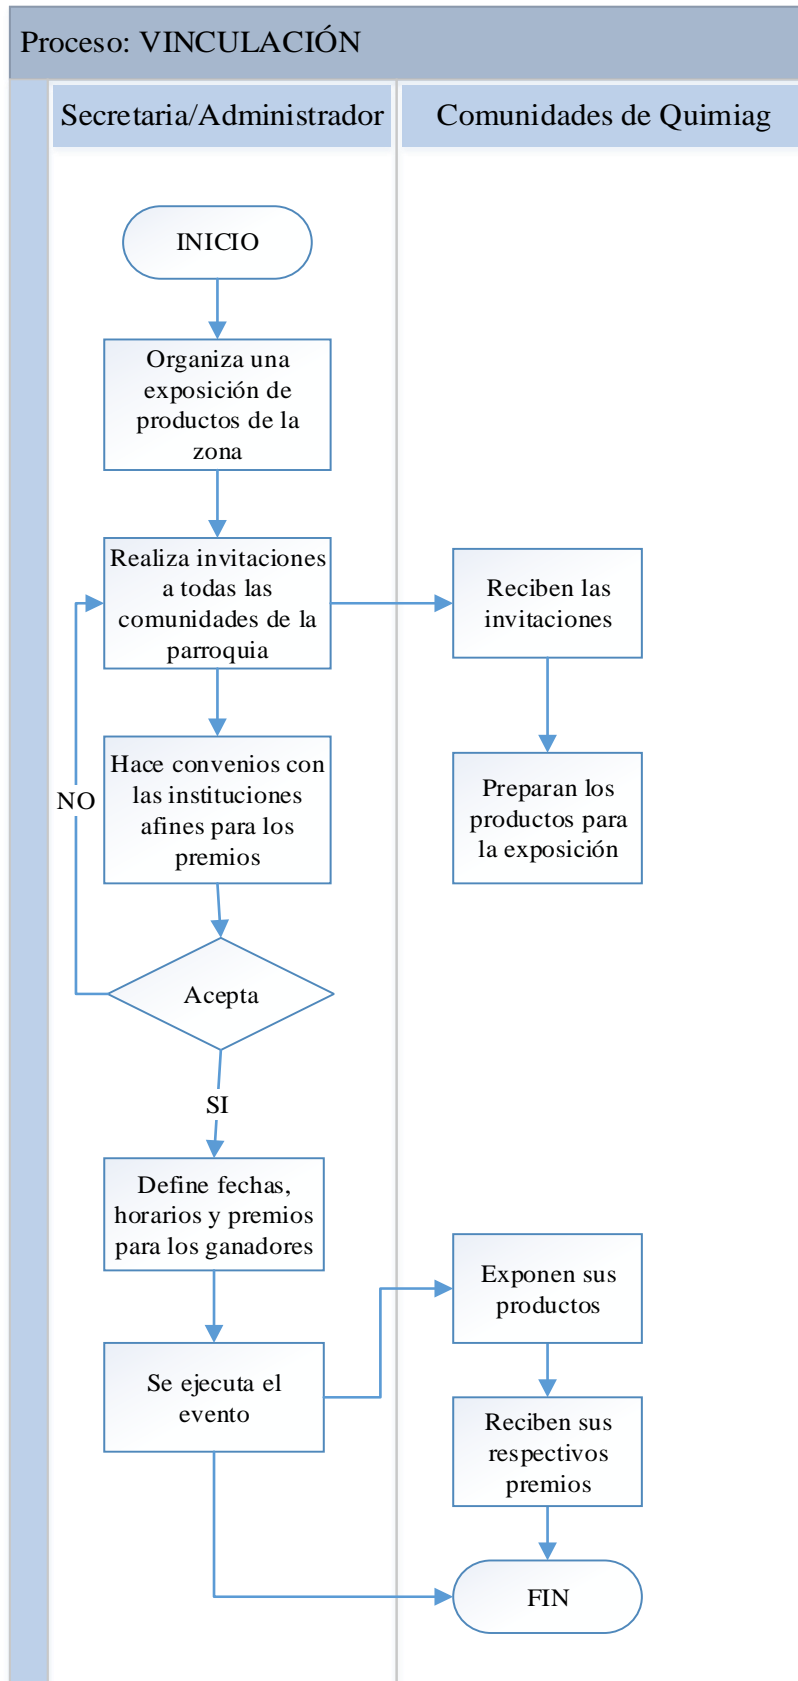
Proceso: VINCULACIÓN

Secretaria/Administrador

Comunidades de Quimiag

INICIO

Organiza una exposición de productos de la zona

Realiza invitaciones a todas las comunidades de la parroquia

Reciben las invitaciones

Hace convenios con las instituciones afines para los premios

Preparan los productos para la exposición

NO

Acepta

SI

Define fechas, horarios y premios para los ganadores

Exponen sus productos

Se ejecuta el evento

Reciben sus respectivos premios

FIN